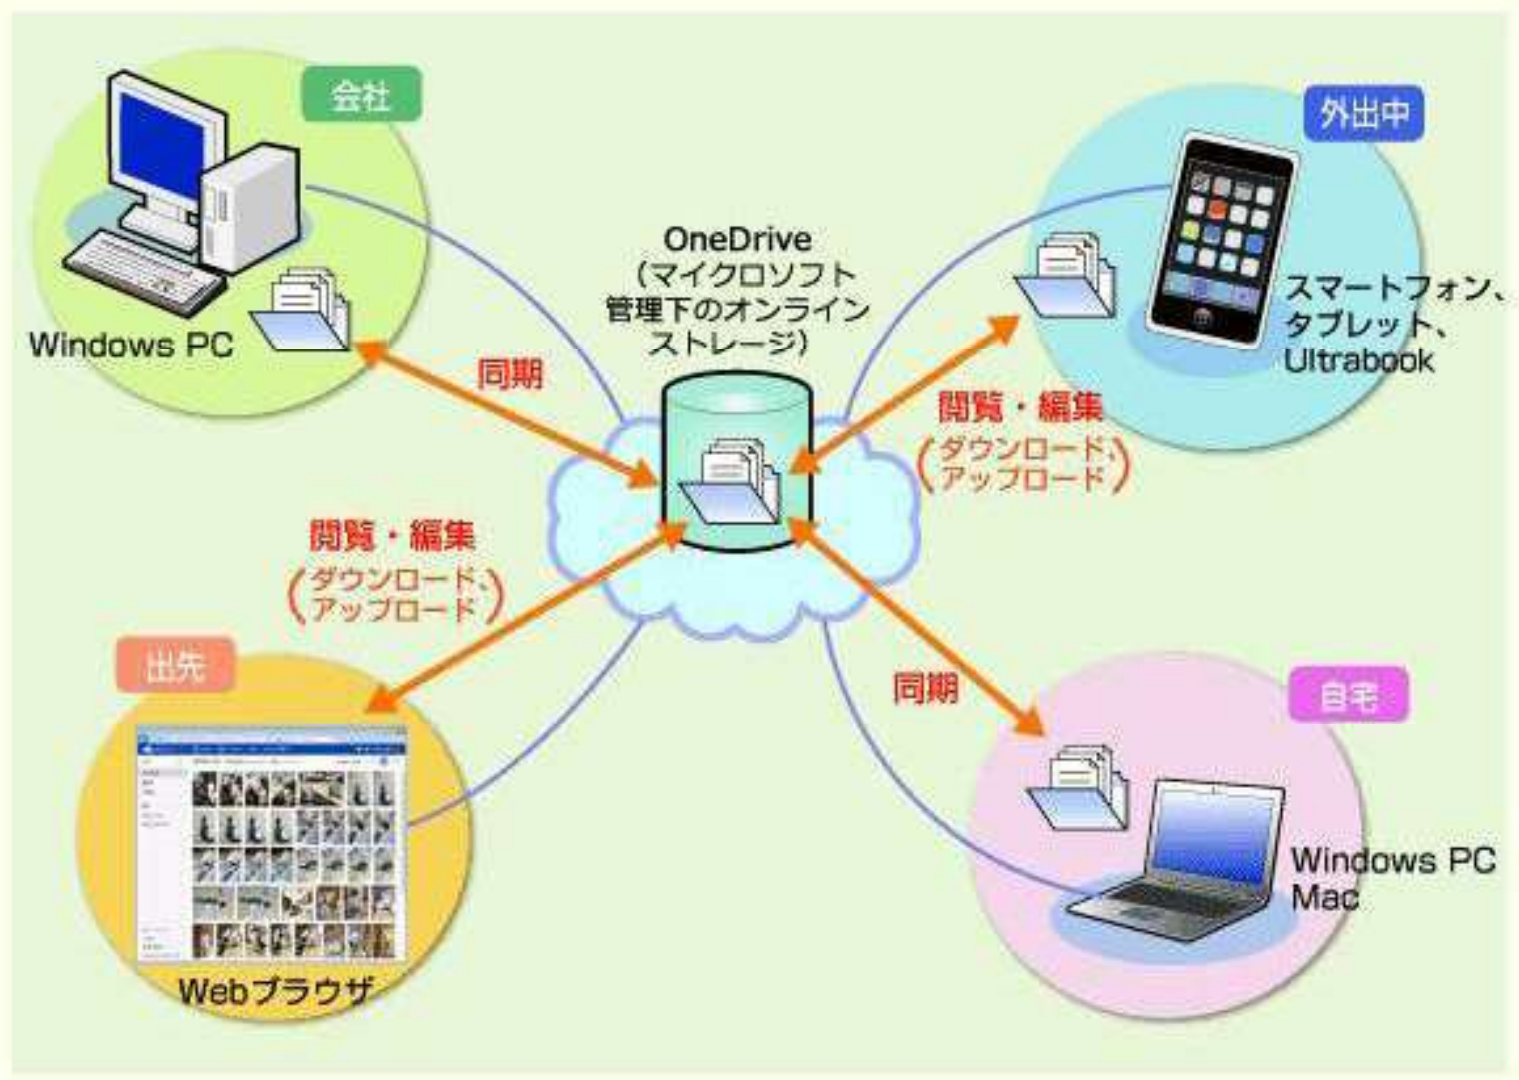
会社

Windows PC

同期

OneDrive
（マイクロソフト管理下のオンラインストレージ）

外出中

スマートフォン、タブレット、Ultrabook

閲覧・編集
（ダウンロード、アップロード）

閲覧・編集
（ダウンロード、アップロード）

出先

Webブラウザ

同期

自宅

Windows PC
Mac